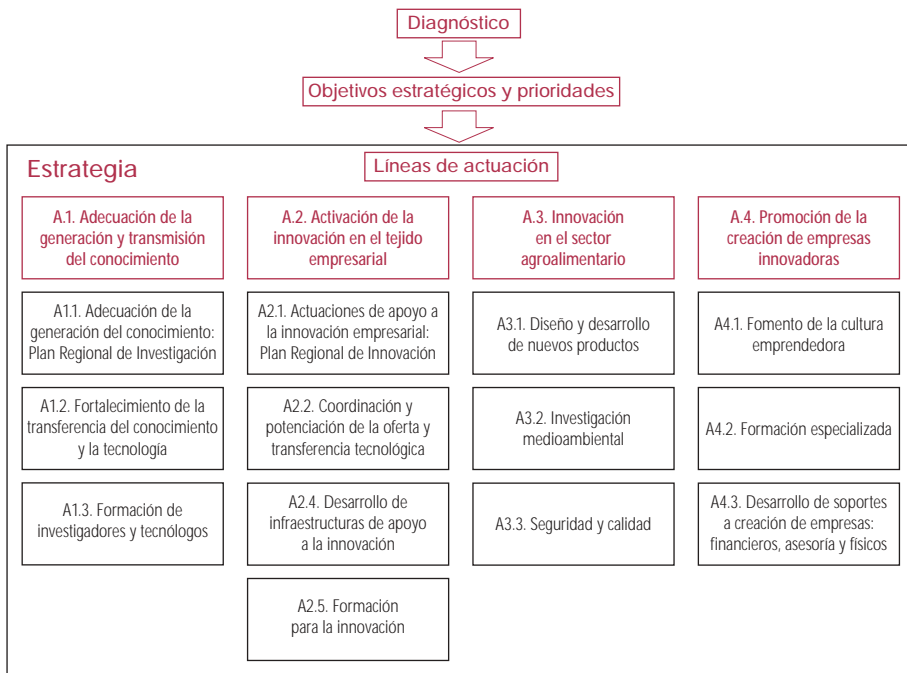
Diagnóstico

Objetivos estratégicos y prioridades

Estrategia

Líneas de actuación

A.1. Adecuación de la generación y transmisión del conocimiento

A1.1. Adecuación de la generación del conocimiento: Plan Regional de Investigación

A1.2. Fortalecimiento de la transferencia del conocimiento y la tecnología

A1.3. Formación de investigadores y tecnólogos

A.2. Activación de la innovación en el tejido empresarial

A2.1. Actuaciones de apoyo a la innovación empresarial: Plan Regional de Innovación

A2.2. Coordinación y potenciación de la oferta y transferencia tecnológica

A2.4. Desarrollo de infraestructuras de apoyo a la innovación

A2.5. Formación para la innovación

A.3. Innovación en el sector agroalimentario

A3.1. Diseño y desarrollo de nuevos productos

A3.2. Investigación medioambiental

A3.3. Seguridad y calidad

A.4. Promoción de la creación de empresas innovadoras

A4.1. Fomento de la cultura emprendedora

A4.2. Formación especializada

A4.3. Desarrollo de soportes a creación de empresas: financieros, asesoría y físicos